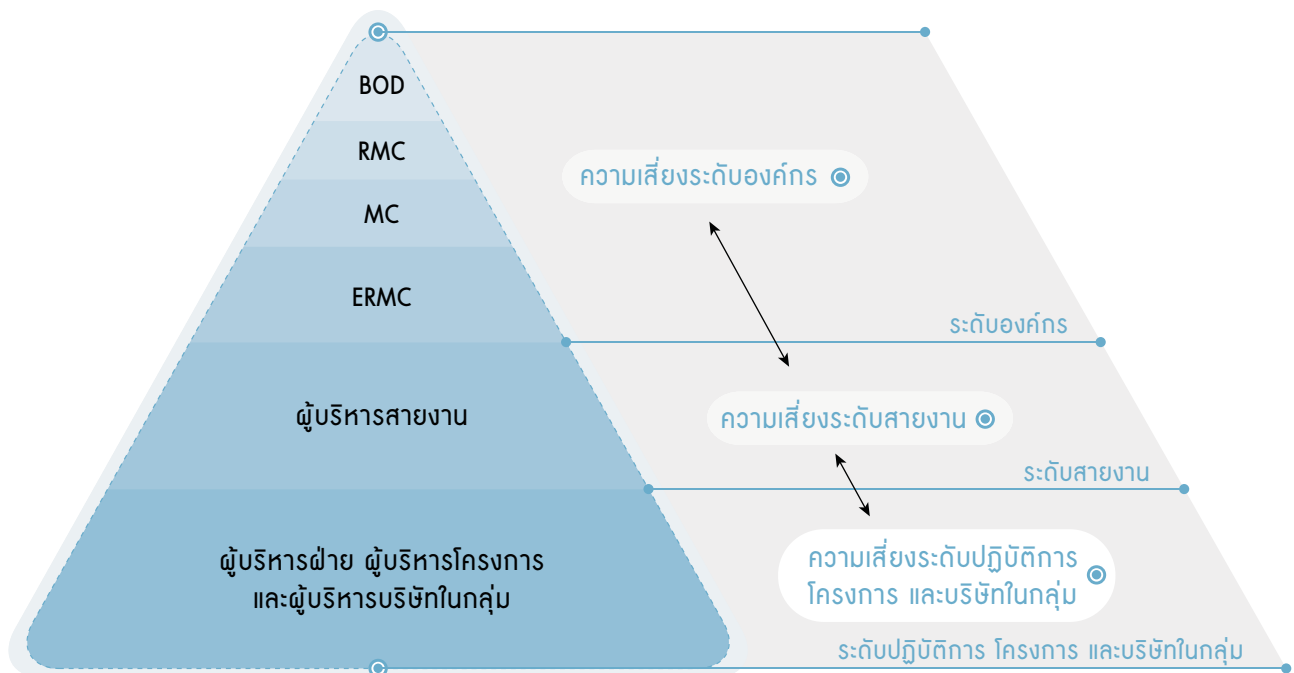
BOD

RMC

MC

ERMC

ผู้บริหารสายงาน

ผู้บริหารฝ่าย ผู้บริหารโครงการ และผู้บริหารบริษัทในกลุ่ม

ความเสี่ยงระดับองค์กร

ระดับองค์กร

ความเสี่ยงระดับสายงาน

ระดับสายงาน

ความเสี่ยงระดับปฏิบัติการ โครงการ และบริษัทในกลุ่ม

ระดับปฏิบัติการ โครงการ และบริษัทในกลุ่ม